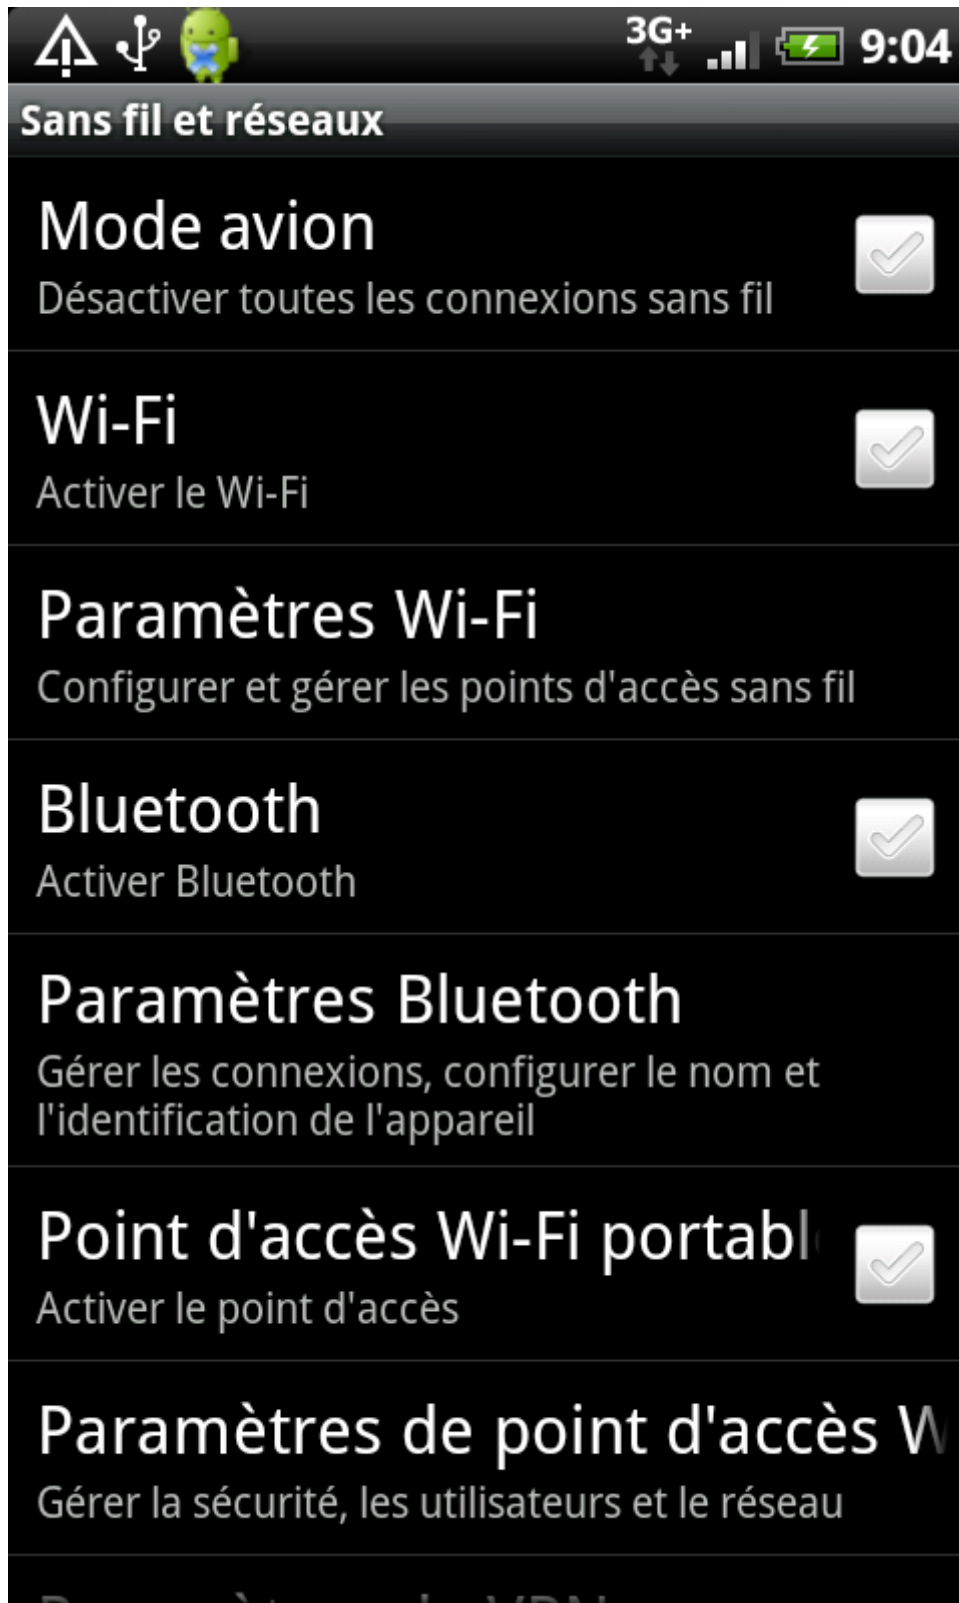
3G+ 9:04

Sans fil et réseaux

Mode avion
Désactiver toutes les connexions sans fil

Wi-Fi
Activer le Wi-Fi

Paramètres Wi-Fi
Configurer et gérer les points d'accès sans fil

Bluetooth
Activer Bluetooth

Paramètres Bluetooth
Gérer les connexions, configurer le nom et l'identification de l'appareil

Point d'accès Wi-Fi portabl
Activer le point d'accès

Paramètres de point d'accès W
Gérer la sécurité, les utilisateurs et le réseau

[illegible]